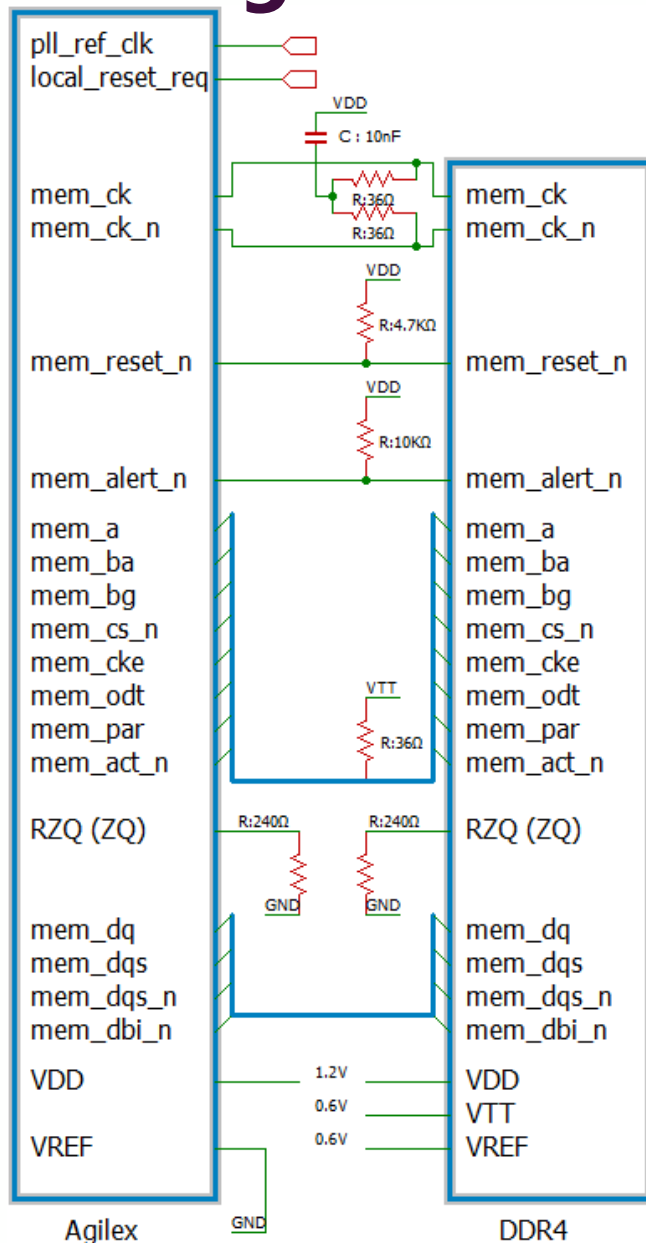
pll_ref_clk
local_reset_req

VDD
C : 10nF

mem_ck
mem_ck_n
R:36Ω
R:36Ω
mem_ck
mem_ck_n

VDD
R:4.7KΩ
mem_reset_n
mem_reset_n

VDD
R:10KΩ
mem_alert_n
mem_alert_n

mem_a
mem_ba
mem_bg
mem_cs_n
mem_cke
mem_odt
mem_par
mem_act_n
VTT
R:36Ω
mem_a
mem_ba
mem_bg
mem_cs_n
mem_cke
mem_odt
mem_par
mem_act_n

RZQ (ZQ)
R:240Ω
GND
R:240Ω
GND
RZQ (ZQ)

mem_dq
mem_dqs
mem_dqs_n
mem_dbi_n
mem_dq
mem_dqs
mem_dqs_n
mem_dbi_n

VDD
VREF
1.2V
0.6V
0.6V
VDD
VTT
VREF
GND

Agilex
DDR4